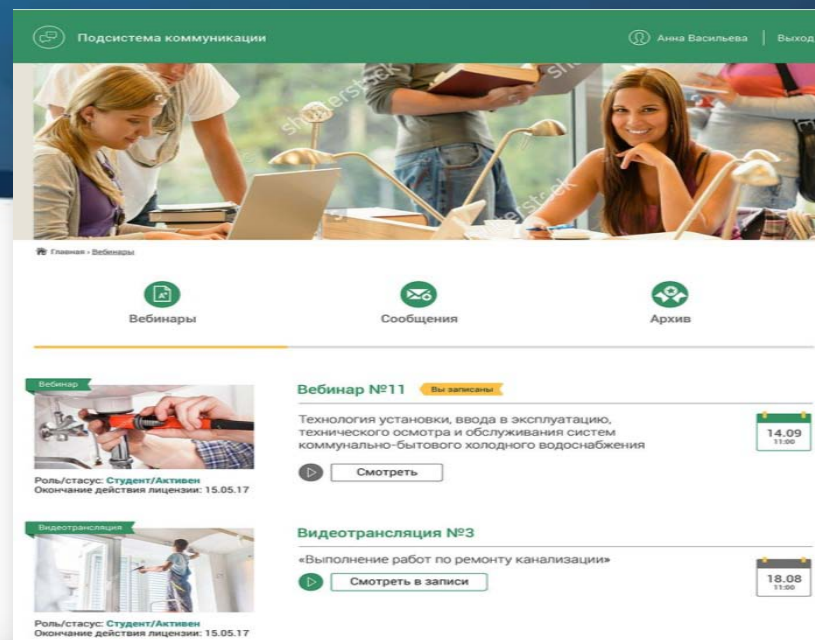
Подсистема коммуникации

Анна Васильева | Выход

shutterstock

Главная › Вебинары

Вебинары

Сообщения

Архив

Вебинар

Роль/стасус: Студент/Активен
Окончание действия лицензии: 15.05.17

Вебинар №11 Вы записаны

Технология установки, ввода в эксплуатацию, технического осмотра и обслуживания систем коммунально-бытового холодного водоснабжения

14.09
11:00

Смотреть

Видеотрансляция

Роль/стасус: Студент/Активен
Окончание действия лицензии: 15.05.17

Видеотрансляция №3

«Выполнение работ по ремонту канализации»

Смотреть в записи

18.08
11:00